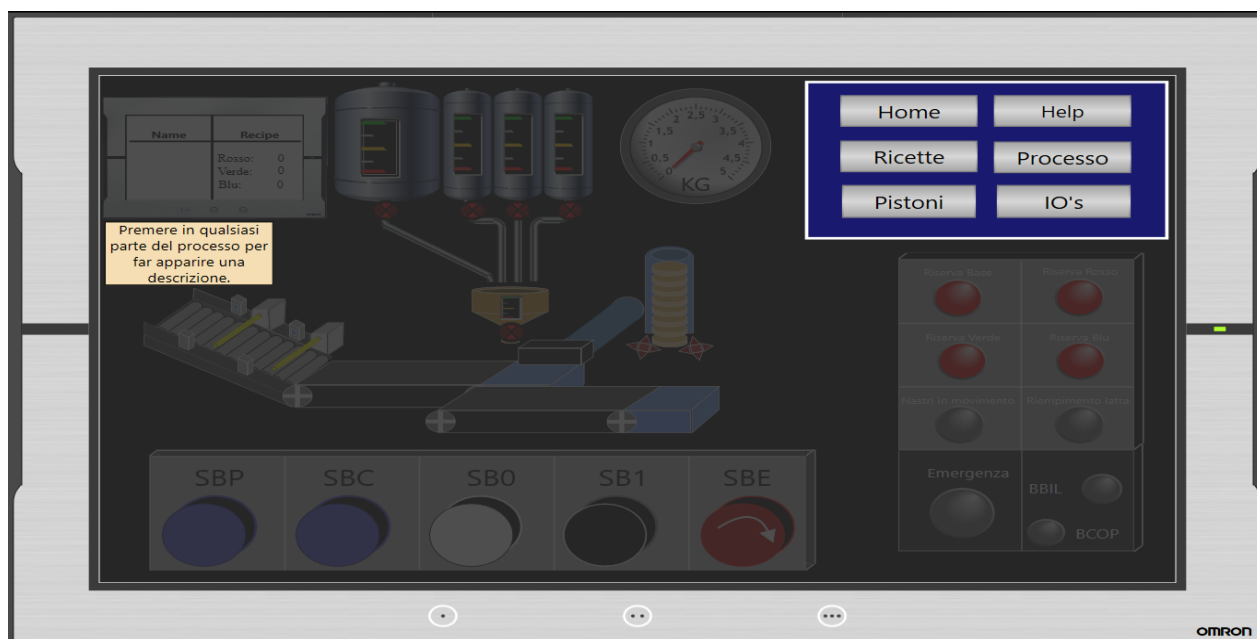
| Name | Recipe |
|---|---|
| | Rosso: 0 |
| | Verde: 0 |
| | Blu: 0 |

Premere in qualsiasi parte del processo per far apparire una descrizione.

1 1,5 2 2,5 3 3,5 4 4,5 5 0,5 0
KG

Home
Help
Ricette
Processo
Pistoni
IO's

Riserva Base
Riserva Rosso
Riserva Verde
Riserva Blu
Nastri in movimento
Riempimento latta

Emergenza
BBIL
BCOP

SBP
SBC
SB0
SB1
SBE

OMRON